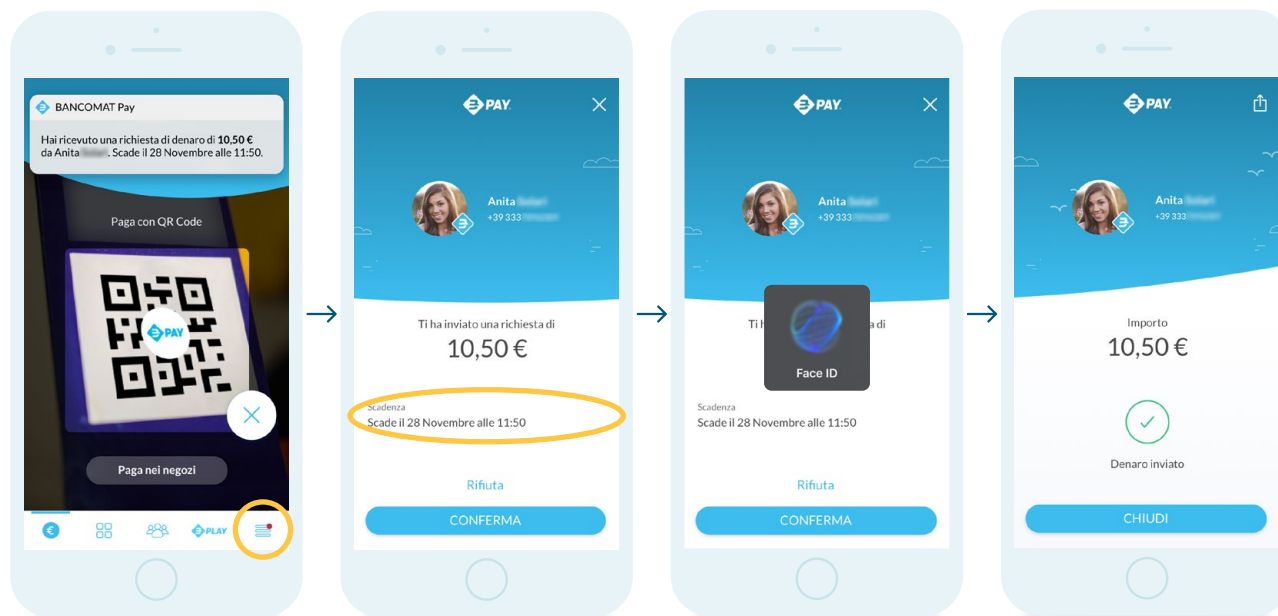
BANCOMAT Pay

Hai ricevuto una richiesta di denaro di **10,50 €** da Anita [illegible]. Scade il 28 Novembre alle 11:50.

Paga con QR Code

PAY

Paga nei negozi

€

PLAY

PAY

Anita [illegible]
+39 333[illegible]

Ti ha inviato una richiesta di
10,50 €

Scadenza
Scade il 28 Novembre alle 11:50

Rifiuta

CONFERMA

PAY

Anita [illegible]
+39 333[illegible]

Ti h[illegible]a di

Face ID

Scadenza
Scade il 28 Novembre alle 11:50

Rifiuta

CONFERMA

PAY

Anita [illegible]
+39 333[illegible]

Importo
10,50 €

Denaro inviato

CHIUDI